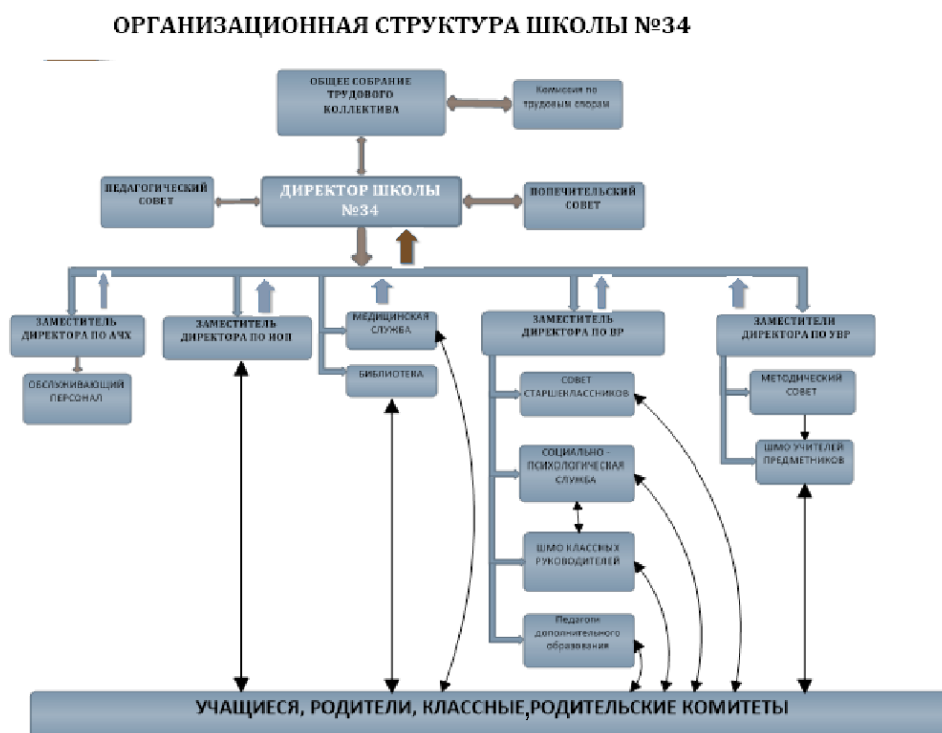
ОРГАНИЗАЦИОННАЯ СТРУКТУРА ШКОЛЫ №34

ОБЩЕЕ СОБРАНИЕ ТРУДОВОГО КОЛЛЕКТИВА

Комиссия по трудовым спорам

ПЕДАГОГИЧЕСКИЙ СОВЕТ

ДИРЕКТОР ШКОЛЫ №34

ПОПЕЧИТЕЛЬСКИЙ СОВЕТ

ЗАМЕСТИТЕЛЬ ДИРЕКТОРА ПО АЧХ

ОБСЛУЖИВАЮЩИЙ ПЕРСОНАЛ

ЗАМЕСТИТЕЛЬ ДИРЕКТОРА ПО НОП

МЕДИЦИНСКАЯ СЛУЖБА

БИБЛИОТЕКА

ЗАМЕСТИТЕЛЬ ДИРЕКТОРА ПО ВР

СОВЕТ СТАРШЕКЛАССНИКОВ

СОЦИАЛЬНО - ПСИХОЛОГИЧЕСКАЯ СЛУЖБА

ШМО КЛАССНЫХ РУКОВОДИТЕЛЕЙ

Педагоги дополнительного образования

ЗАМЕСТИТЕЛИ ДИРЕКТОРА ПО УВР

МЕТОДИЧЕСКИЙ СОВЕТ

ШМО УЧИТЕЛЕЙ ПРЕДМЕТНИКОВ

УЧАЩИЕСЯ, РОДИТЕЛИ, КЛАССНЫЕ,РОДИТЕЛЬСКИЕ КОМИТЕТЫ